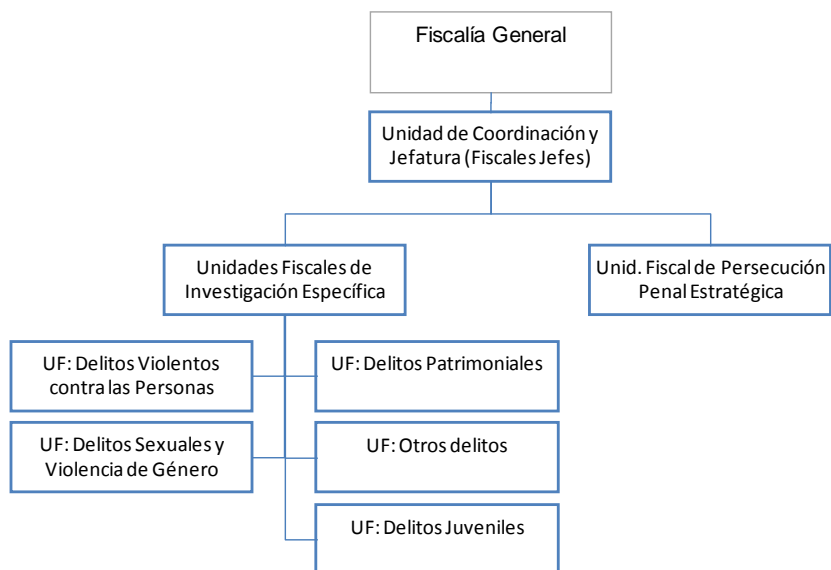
Fiscalía General

Unidad de Coordinación y Jefatura (Fiscales Jefes)

Unidades Fiscales de Investigación Específica

Unid. Fiscal de Persecución Penal Estratégica

UF: Delitos Violentos contra las Personas

UF: Delitos Patrimoniales

UF: Delitos Sexuales y Violencia de Género

UF: Otros delitos

UF: Delitos Juveniles